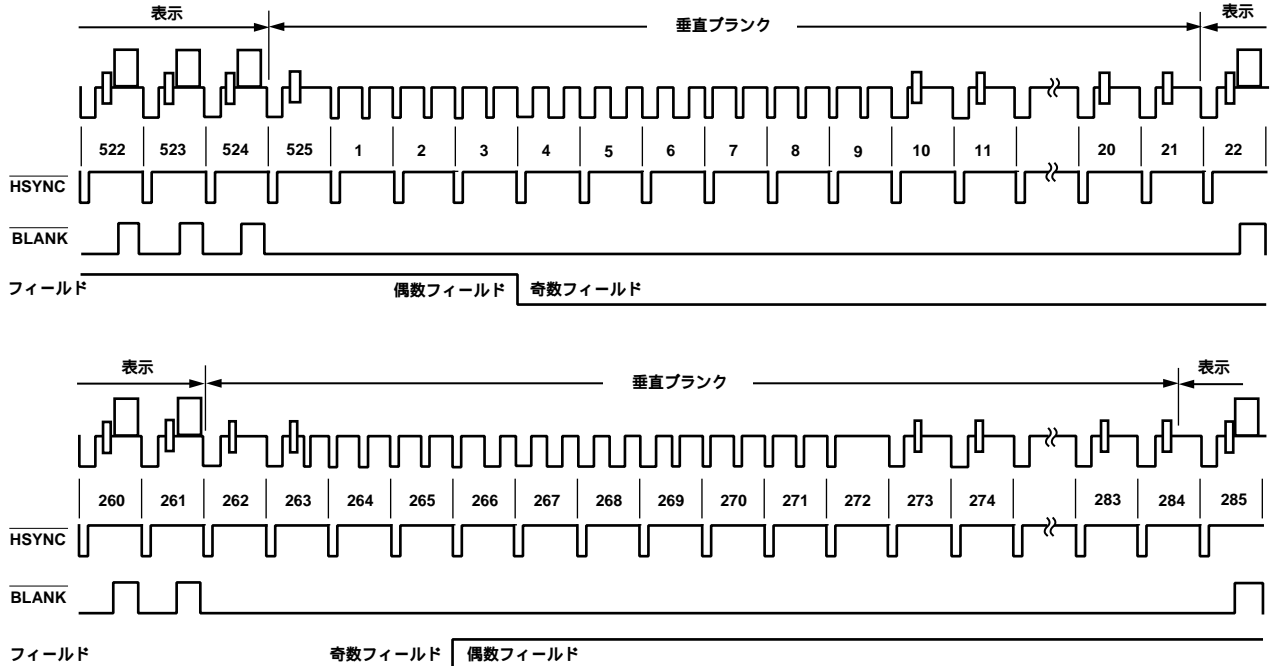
表示

垂直ブランク

表示

| 522 | 523 | 524 | 525 | 1 | 2 | 3 | 4 | 5 | 6 | 7 | 8 | 9 | 10 | 11 | | 20 | 21 | 22 |
|---|---|---|---|---|---|---|---|---|---|---|---|---|---|---|---|---|---|---|

$\overline{\text{HSYNC}}$

$\overline{\text{BLANK}}$

フィールド

偶数フィールド

奇数フィールド

表示

垂直ブランク

表示

| 260 | 261 | 262 | 263 | 264 | 265 | 266 | 267 | 268 | 269 | 270 | 271 | 272 | 273 | 274 | | 283 | 284 | 285 |
|---|---|---|---|---|---|---|---|---|---|---|---|---|---|---|---|---|---|---|

$\overline{\text{HSYNC}}$

$\overline{\text{BLANK}}$

フィールド

奇数フィールド

偶数フィールド